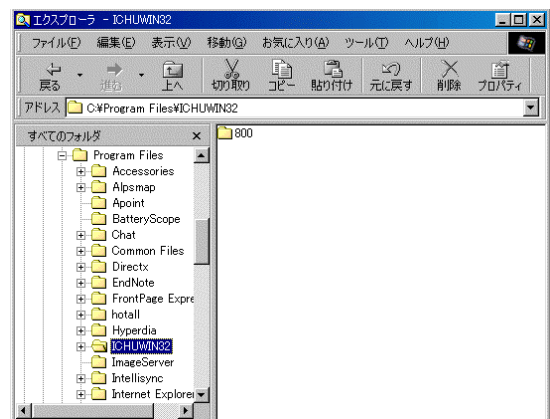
エクスプローラ - ICHUWIN32

ファイル(F) 編集(E) 表示(V) 移動(G) お気に入り(A) ツール(T) ヘルプ(H)

戻る 進む 上へ 切り取り コピー 貼り付け 元に戻す 削除 プロパティ

アドレス C:¥Program Files¥ICHUWIN32

すべてのフォルダ ×

Program Files
Accessories
Alpsmap
Apoint
BatteryScope
Chat
Common Files
Directx
EndNote
FrontPage Expre
hotall
Hyperdia
ICHUWIN32
ImageServer
Intellisync
Internet Explorer

800